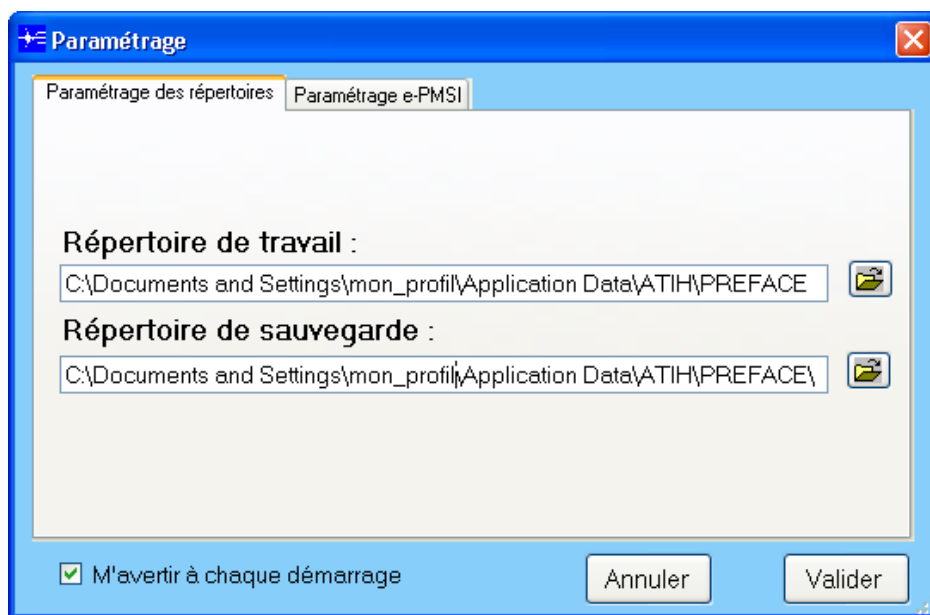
Paramétrage

Paramétrage des répertoires | Paramétrage e-PMSI

Répertoire de travail :

C:\Documents and Settings\mon_profil\Application Data\ATIH\PREFACE

Répertoire de sauvegarde :

C:\Documents and Settings\mon_profil\Application Data\ATIH\PREFACE\

☑ M'avertir à chaque démarrage

Annuler

Valider